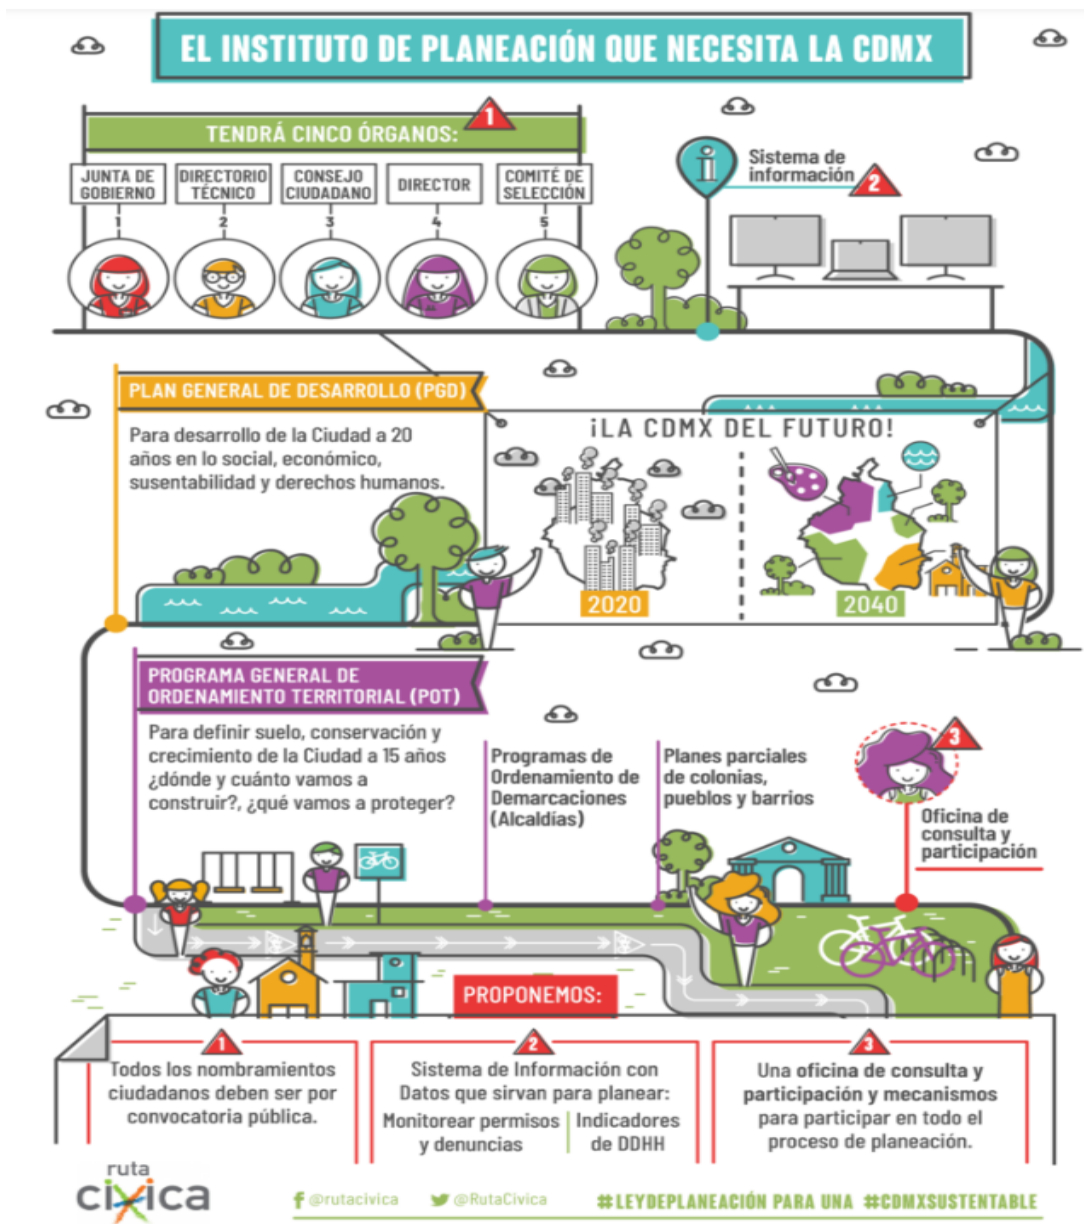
EL INSTITUTO DE PLANEACIÓN QUE NECESITA LA CDMX

1
TENDRÁ CINCO ÓRGANOS:

JUNTA DE GOBIERNO
1

DIRECTORIO TÉCNICO
2

CONSEJO CIUDADANO
3

DIRECTOR
4

COMITÉ DE SELECCIÓN
5

Sistema de información
2

PLAN GENERAL DE DESARROLLO (PGD)

Para desarrollo de la Ciudad a 20 años en lo social, económico, susentabilidad y derechos humanos.

¡LA CDMX DEL FUTURO!

2020

2040

PROGRAMA GENERAL DE ORDENAMIENTO TERRITORIAL (POT)

Para definir suelo, conservación y crecimiento de la Ciudad a 15 años ¿dónde y cuánto vamos a construir?, ¿qué vamos a proteger?

Programas de Ordenamiento de Demarcaciones (Alcaldías)

Planes parciales de colonias, pueblos y barrios

3
Oficina de consulta y participación

PROPONEMOS:

1
Todos los nombramientos ciudadanos deben ser por convocatoria pública.

2
Sistema de Información con Datos que sirvan para planear:
Monitorear permisos y denuncias
Indicadores de DDHH

3
Una oficina de consulta y participación y mecanismos para participar en todo el proceso de planeación.

ruta cívica

@rutacivica @RutaCivica #LEYDEPLANEACIÓN PARA UNA #CDMXSUSTENTABLE